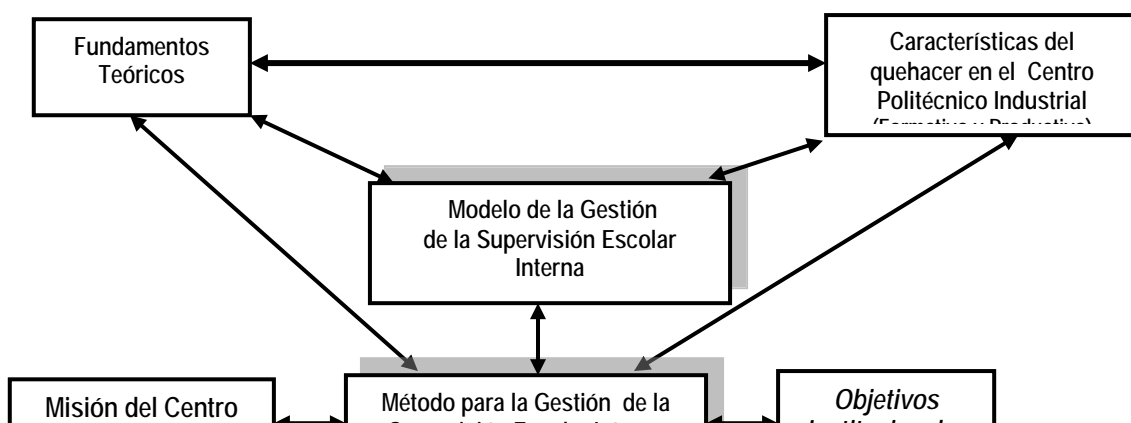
Fundamentos Teóricos

Características del quehacer en el Centro Politécnico Industrial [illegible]

Modelo de la Gestión de la Supervisión Escolar Interna

Misión del Centro

Método para la Gestión de la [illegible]

Objetivos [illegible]